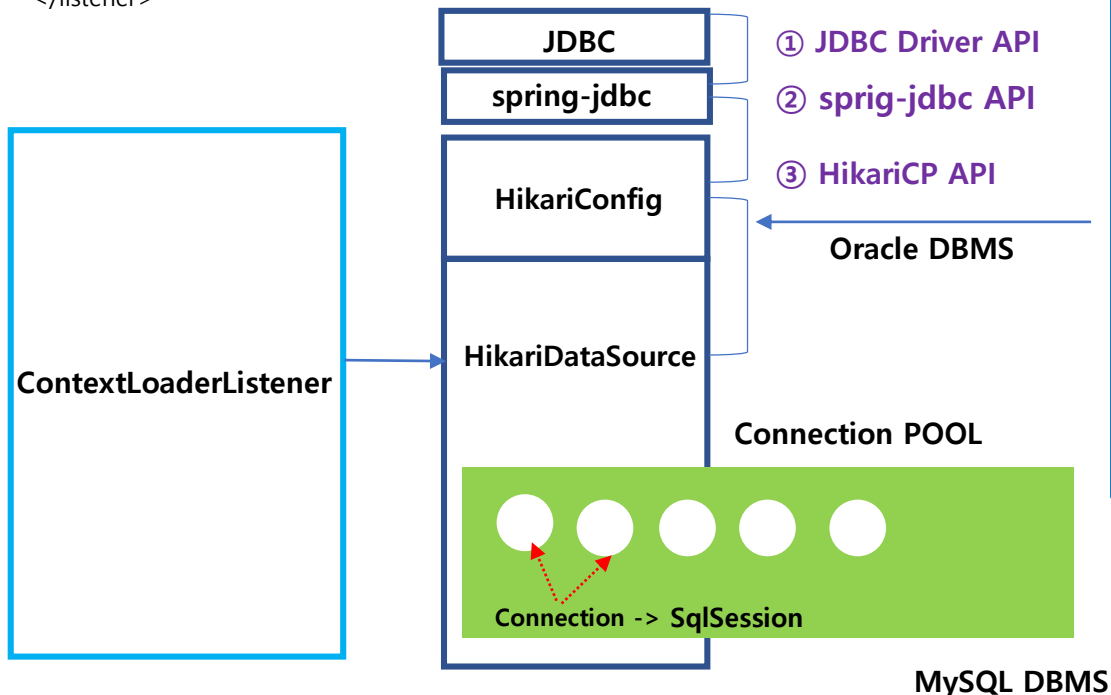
</listener>

JDBC

spring-jdbc

HikariConfig

HikariDataSource

① JDBC Driver API

② sprig-jdbc API

③ HikariCP API

Oracle DBMS

ContextLoaderListener

Connection POOL

Connection -> SqlSession

MySQL DBMS